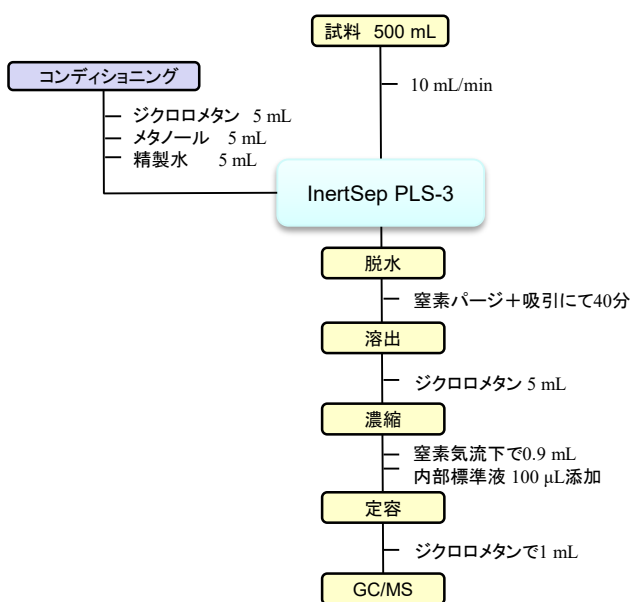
試料 500 mL

10 mL/min

コンディショニング

ジクロロメタン 5 mL
メタノール 5 mL
精製水 5 mL

InertSep PLS-3

脱水

窒素パージ＋吸引にて40分

溶出

ジクロロメタン 5 mL

濃縮

窒素気流下で0.9 mL
内部標準液 100 µL添加

定容

ジクロロメタンで1 mL

GC/MS